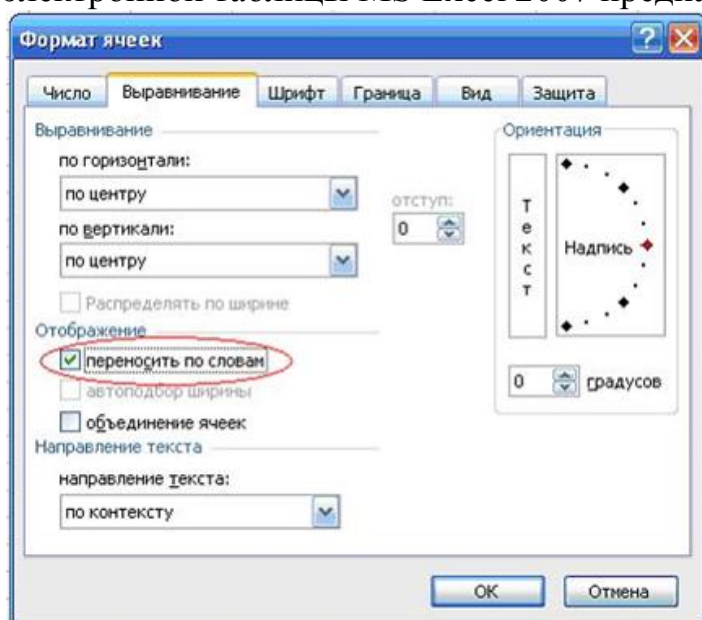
электронной таблицы MS Excel 2007 предн

Формат ячеек

?

Число
Выравнивание
Шрифт
Граница
Вид
Защита

Выравнивание
по горизонтали:
по центру
по вертикали:
по центру
отступ:
0
Распределять по ширине

Ориентация
Т
е
к
с
т
Надпись
0
градусов

Отображение
переносить по словам
автоподбор ширины
объединение ячеек

Направление текста
направление текста:
по контексту

ОК
Отмена